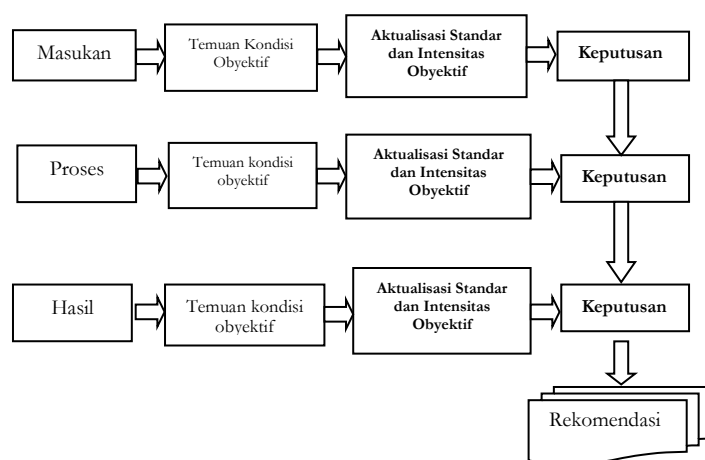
Masukan

Temuan Kondisi Obyektif

Aktualisasi Standar dan Intensitas Obyektif

Keputusan

Proses

Temuan kondisi obyektif

Aktualisasi Standar dan Intensitas Obyektif

Keputusan

Hasil

Temuan kondisi obyektif

Aktualisasi Standar dan Intensitas Obyektif

Keputusan

Rekomendasi